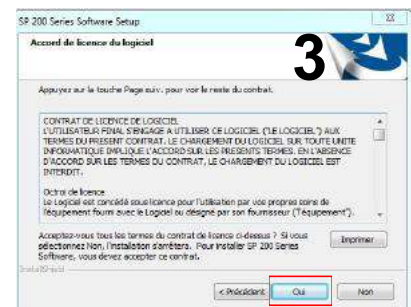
SP 200 Series Software Setup

Accord de licence du logiciel

3

Appuyez sur la touche Page suiv. pour voir le reste du contrat.

CONTRAT DE LICENCE DE LOGICIEL
L'UTILISATEUR FINAL S'ENGAGE A UTILISER CE LOGICIEL ("LE LOGICIEL") AUX TERMES DU PRESENT CONTRAT. LE CHARGEMENT DU LOGICIEL SUR TOUTE UNITE INFORMATIQUE IMPLIQUE L'ACCORD SUR LES PRESENTS TERMES. EN L'ABSENCE D'ACCORD SUR LES TERMES DU CONTRAT, LE CHARGEMENT DU LOGICIEL EST INTERDIT.

Octroi de licence
Le Logiciel est concédé sous licence pour l'utilisation par vos propres soins de l'équipement fourni avec le Logiciel ou désigné par son fournisseur ("Équipement").

Acceptez-vous tous les termes du contrat de licence ci-dessus ? Si vous sélectionnez Non, l'installation s'arrêtera. Pour installer SP 200 Series Software, vous devez accepter ce contrat.

Imprimer

InstallShield

< Précédent

Oui

Non